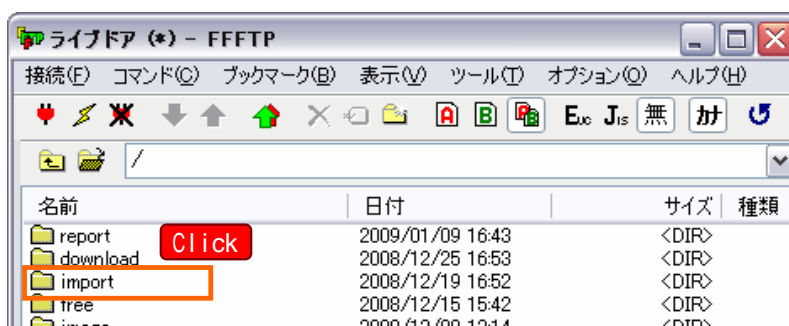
ライブドア (*) - FFFTP

接続(F) コマンド(C) ブックマーク(B) 表示(V) ツール(T) オプション(O) ヘルプ(H)

A B Euc Jis 無 カナ

/

| 名前 | 日付 | サイズ | 種類 |
|---|---|---|---|
| report | 2009/01/09 16:43 | <DIR> | |
| download | 2008/12/25 16:53 | <DIR> | |
| import | 2008/12/19 16:52 | <DIR> | |
| free | 2008/12/15 15:42 | <DIR> | |
| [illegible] | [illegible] | <DIR> | |

Click